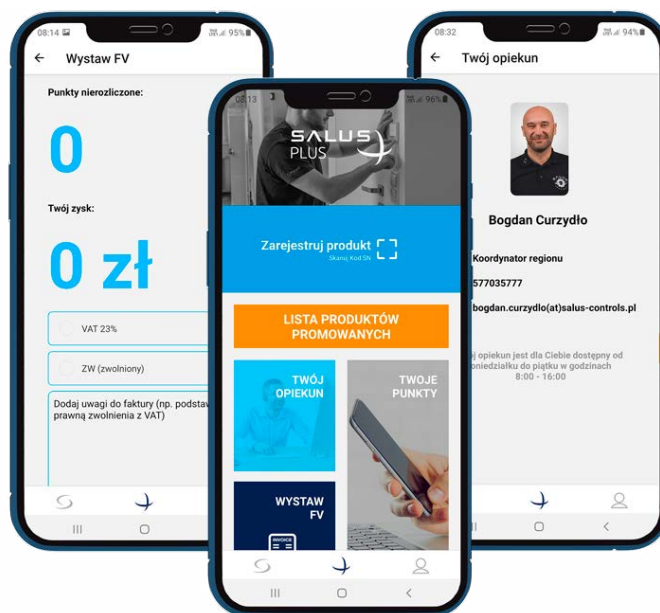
08:14 95%
Wystaw FV
Punkty nierozliczone:
0
Twój zysk:
0 zł
VAT 23%
ZW (zwolniony)
Dodaj uwagi do faktury (np. podstaw prawną zwolnienia z VAT)

08:13 96%
SALUS PLUS
Zarejestruj produkt
Skanuj Kod SN
LISTA PRODUKTÓW PROMOWANYCH
TWÓJ OPIEKUN
TWOJE PUNKTY
WYSTAW FV
INVOICE

08:32 94%
Twój opiekun
Bogdan Curzydło
Koordynator regionu
577035777
bogdan.curzydlo(at)salus-controls.pl
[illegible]j opiekun jest dla Ciebie dostępny od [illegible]niedziałku do piątku w godzinach
8:00 - 16:00